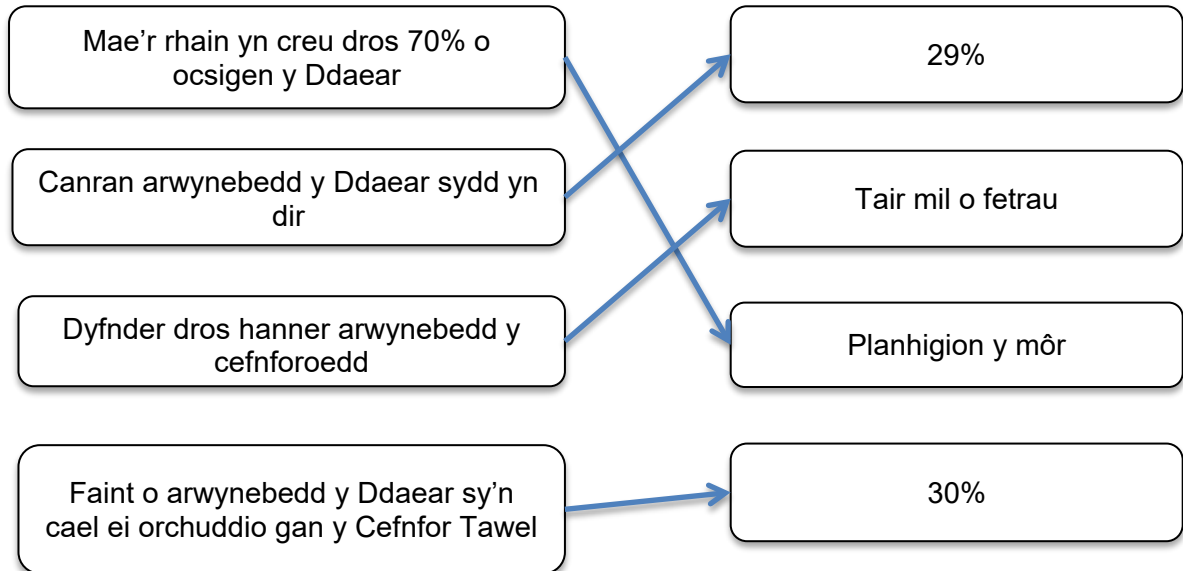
Mae’r rhain yn creu dros 70% o ocsigen y Ddaear

Canran arwynebedd y Ddaear sydd yn dir

Dyfnder dros hanner arwynebedd y cefnforoedd

Faint o arwynebedd y Ddaear sy’n cael ei orchuddio gan y Cefnfor Tawel

29%

Tair mil o fetrau

Planhigion y môr

30%